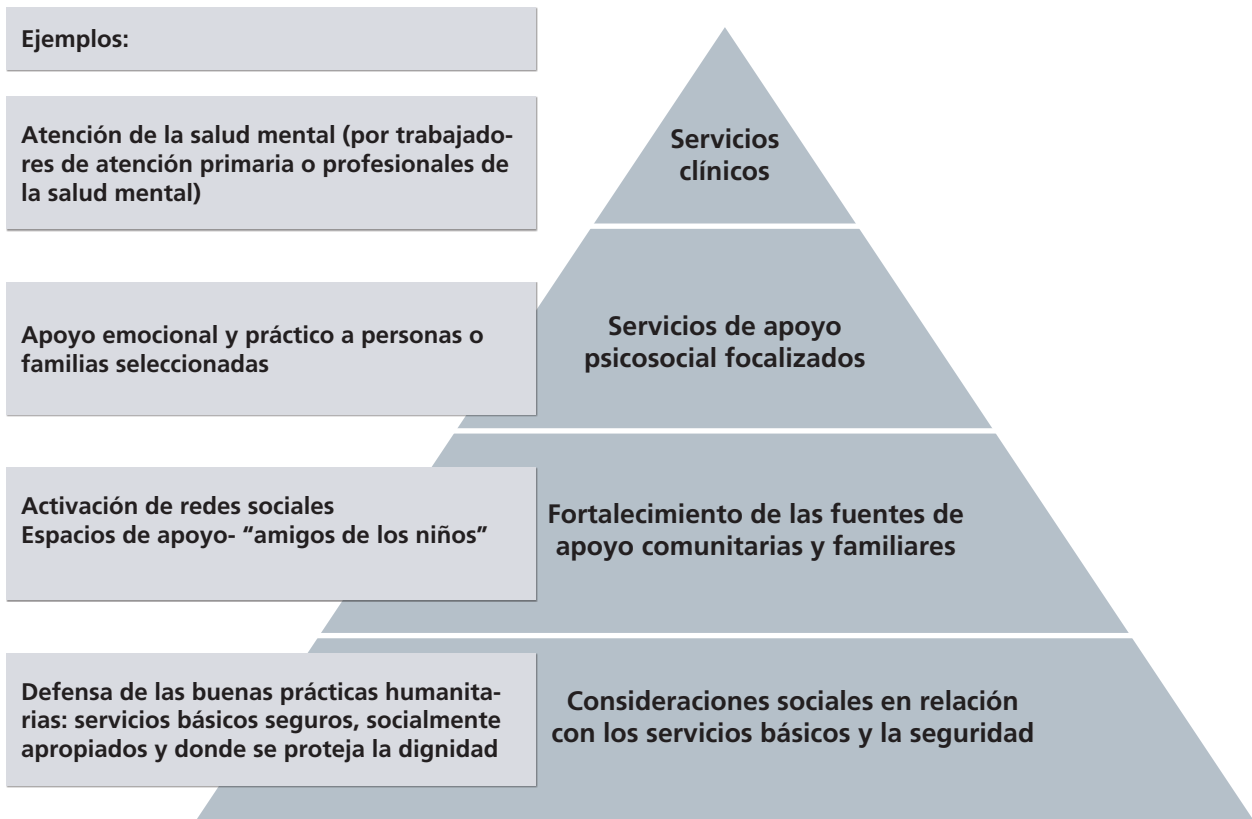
Ejemplos:

Atención de la salud mental (por trabajadores de atención primaria o profesionales de la salud mental)

Servicios clínicos

Apoyo emocional y práctico a personas o familias seleccionadas

Servicios de apoyo psicosocial focalizados

Activación de redes sociales
Espacios de apoyo- "amigos de los niños"

Fortalecimiento de las fuentes de apoyo comunitarias y familiares

Defensa de las buenas prácticas humanitarias: servicios básicos seguros, socialmente apropiados y donde se proteja la dignidad

Consideraciones sociales en relación con los servicios básicos y la seguridad